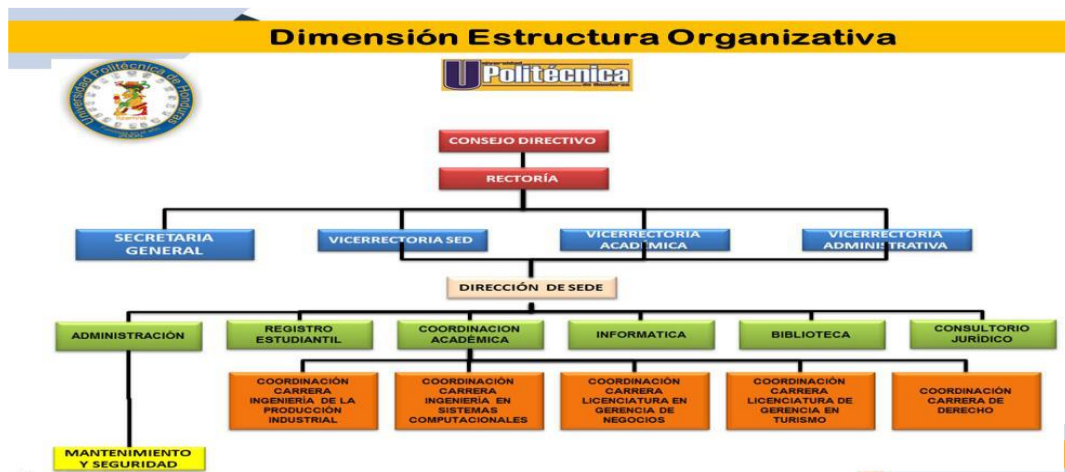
Dimensión Estructura Organizativa

Universidad Politécnica de Honduras

UPolitécnica

CONSEJO DIRECTIVO

RECTORÍA

SECRETARIA GENERAL

VICERRECTORIA SED

VICERRECTORIA ACADEMICA

VICERRECTORIA ADMINISTRATIVA

DIRECCIÓN DE SEDE

ADMINISTRACIÓN

REGISTRO ESTUDIANTIL

COORDINACION ACADÉMICA

INFORMATICA

BIBLIOTECA

CONSULTORIO JURÍDICO

COORDINACIÓN CARRERA INGENIERÍA DE LA PRODUCCIÓN INDUSTRIAL

COORDINACIÓN CARRERA INGENIERÍA EN SISTEMAS COMPUTACIONALES

COORDINACIÓN CARRERA LICENCIATURA EN GERENCIA DE NEGOCIOS

COORDINACIÓN CARRERA LICENCIATURA DE GERENCIA EN TURISMO

COORDINACIÓN CARRERA DE DERECHO

MANTENIMIENTO Y SEGURIDAD